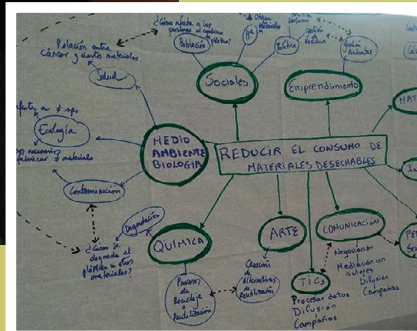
Relación entre Cáncer y estos materiales

¿Cómo afecta a las personas el consumo de estos?

Población ¿Afecta?

¿Dónde se originan?

Público

¿Cómo nos comportamos como consumidores?

Gestión Ambiental

Salud

Sociales

Emprendimiento

HAT

Afecta a + spp

Ecología

Recursos necesarios para fabricar + materiales

MEDIO AMBIENTE BIOLOGÍA

REDUCIR EL CONSUMO DE MATERIALES DESECHABLES

Contaminación

Degradación

¿Cómo se degrada el plástico y otros materiales?

QUÍMICA

ARTE

COMUNICACIÓN

Negociar con Mediación con autores Difusión Campañas

Procesos de Reciclaje y Reutilización

Creación de Alternativas y Reutilización

TICs

Procesar datos Difusión Campañas